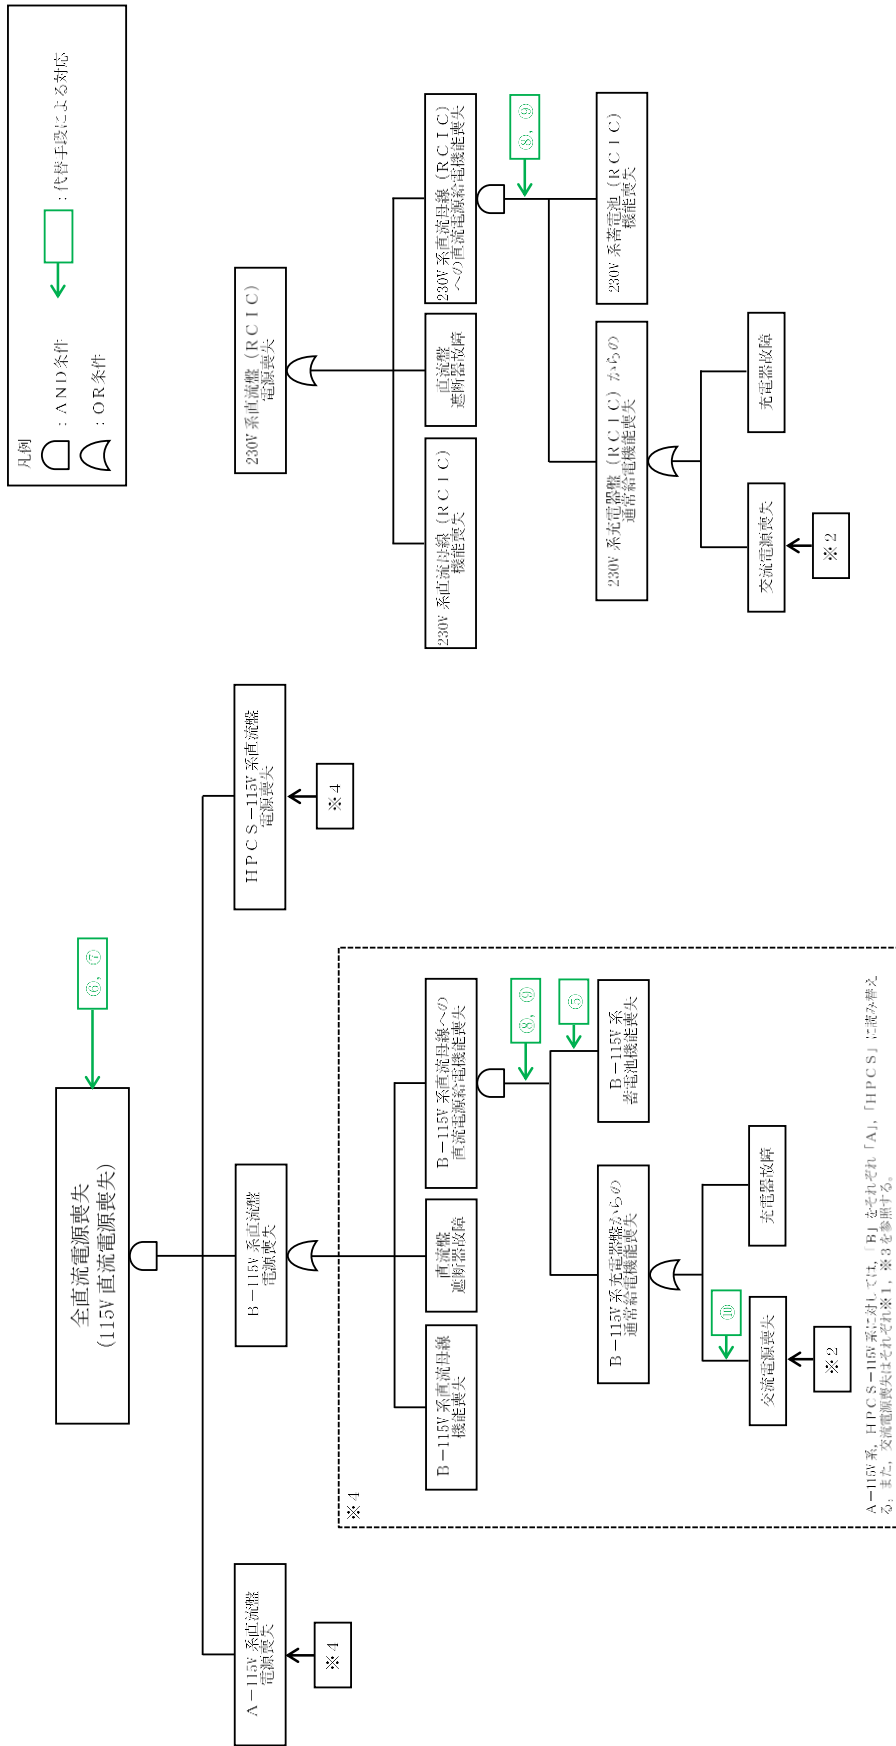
凡例
：ＡＮＤ条件
：ＯＲ条件
：代替手段による対応

全直流電源喪失
（115V 直流電源喪失）

⑥，⑦

Ａ－115V 系直流盤電源喪失
※４

Ｂ－115V 系直流盤電源喪失

ＨＰＣＳ－115V 系直流盤電源喪失
※４

※４
Ｂ－115V 系直流母線機能喪失
直流盤遮断器故障
Ｂ－115V 系直流母線への直流電源給電機能喪失
⑧，⑨
⑤
Ｂ－115V 系蓄電池機能喪失
Ｂ－115V 系充電器盤からの通常給電機能喪失
⑩
交流電源喪失
※２
充電器故障

Ａ－115V 系，ＨＰＣＳ－115V 系に対しては，「Ｂ」をそれぞれ「Ａ」，「ＨＰＣＳ」に読み替える。また，交流電源喪失はそれぞれ※１，※３を参照する。

230V 系直流盤（ＲＣＩＣ）電源喪失
230V 系直流母線（ＲＣＩＣ）機能喪失
直流盤遮断器故障
230V 系直流母線（ＲＣＩＣ）への直流電源給電機能喪失
⑧，⑨
230V 系蓄電池（ＲＣＩＣ）機能喪失
230V 系充電器盤（ＲＣＩＣ）からの通常給電機能喪失
交流電源喪失
※２
充電器故障